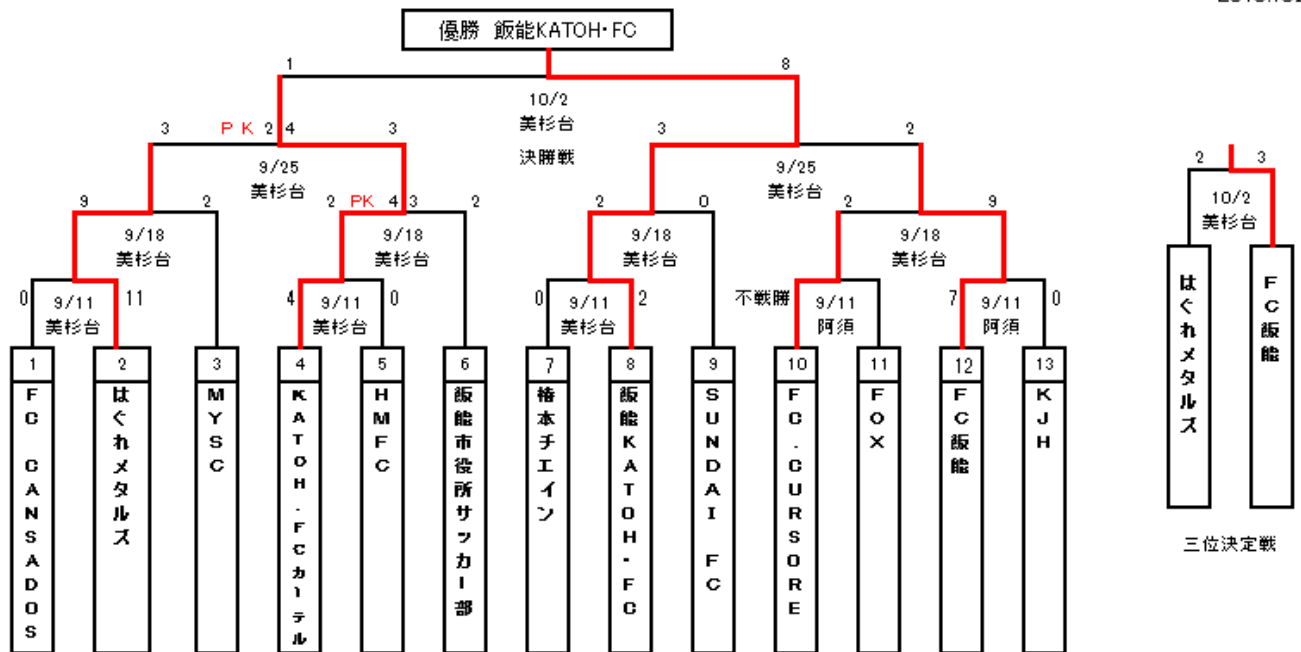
優勝 飯能KATOH・FC

1
8
10/2
美杉台
決勝戦

3
ＰＫ 2 4
3
3
2

9/25
美杉台
9/25
美杉台

9
2
2 PK 4 3
2
2
0
2
9

9/18
美杉台
9/18
美杉台
9/18
美杉台
9/18
美杉台

0
11
4
0
0
2
不戦勝
7
0

9/11
美杉台
9/11
美杉台
9/11
美杉台
9/11
阿須
9/11
阿須

| 1 | 2 | 3 | 4 | 5 | 6 | 7 | 8 | 9 | 10 | 11 | 12 | 13 |
|---|---|---|---|---|---|---|---|---|---|---|---|---|
| FC CANSADOS | はぐれメタルズ | MYSC | KATOH・FCカーテル | HMFC | 飯能市役所サッカー部 | 椿本チエイン | 飯能KATOH・FC | SUNDAI FC | FC.CURSORE | FOX | FC飯能 | KJH |

2
3
10/2
美杉台
はぐれメタルズ
FC飯能
三位決定戦